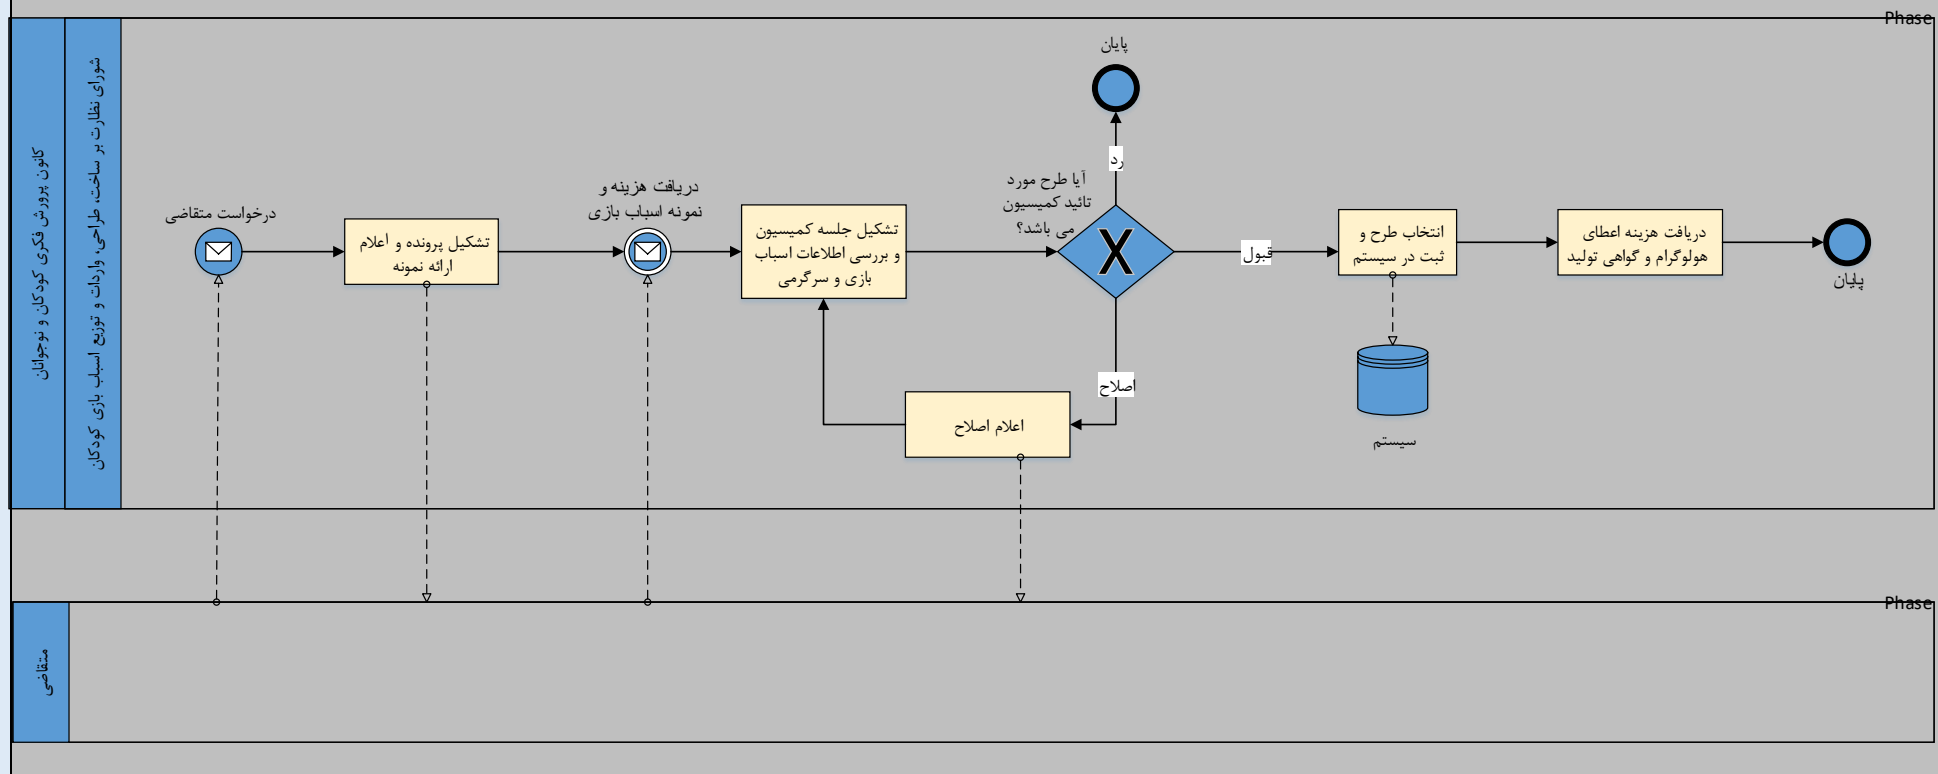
Phase

کانون پرورش فکری کودکان و نوجوانان

شورای نظارت بر ساخت، طراحی، واردات و توزیع اسباب بازی کودکان

درخواست متقاضی

تشکیل پرونده و اعلام ارائه نمونه

دریافت هزینه و نمونه اسباب بازی

تشکیل جلسه کمیسیون و بررسی اطلاعات اسباب بازی و سرگرمی

آیا طرح مورد تائید کمیسیون می باشد؟

پایان

رد

قبول

اصلاح

اعلام اصلاح

انتخاب طرح و ثبت در سیستم

سیستم

دریافت هزینه اعطای هولوگرام و گواهی تولید

پایان

Phase

متقاضی